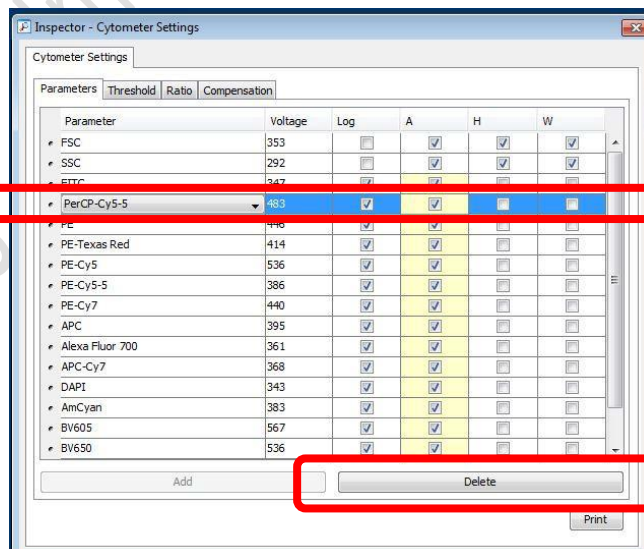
Inspector - Cytometer Settings

Cytometer Settings

Parameters | Threshold | Ratio | Compensation

| Parameter | Voltage | Log | A | H | W |
|---|---|---|---|---|---|
| FSC | 353 | | | | |
| SSC | 292 | | | | |
| FITC | 347 | | | | |
| PerCP-Cy5-5 | 483 | | | | |
| PE | 446 | | | | |
| PE-Texas Red | 414 | | | | |
| PE-Cy5 | 536 | | | | |
| PE-Cy5-5 | 386 | | | | |
| PE-Cy7 | 440 | | | | |
| APC | 395 | | | | |
| Alexa Fluor 700 | 361 | | | | |
| APC-Cy7 | 368 | | | | |
| DAPI | 343 | | | | |
| AmCyan | 383 | | | | |
| BV605 | 567 | | | | |
| BV650 | 536 | | | | |

Add

Delete

Print